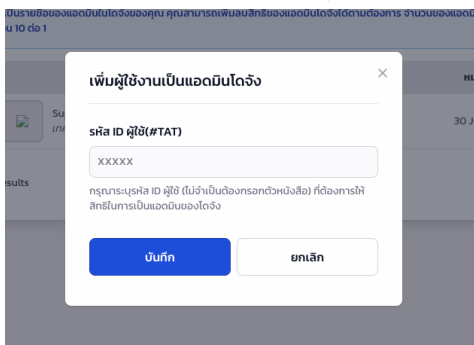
เป็นรายชื่อของแอดมินในโดจังของคุณ คุณสามารถเพิ่มลบสิทธิของแอดมินโดจังได้ตามต้องการ จำนวนของแอดมิ
น 10 ต่อ 1

Su
เก

esults

30 J

เพิ่มผู้ใช้งานเป็นแอดมินโดจัง

×

รหัส ID ผู้ใช้(#TAT)

xxxxx

กรุณาระบุรหัส ID ผู้ใช้ (ไม่จำเป็นต้องกรอกตัวหนังสือ) ที่ต้องการให้สิทธิในการเป็นแอดมินของโดจัง

บันทึก

ยกเลิก